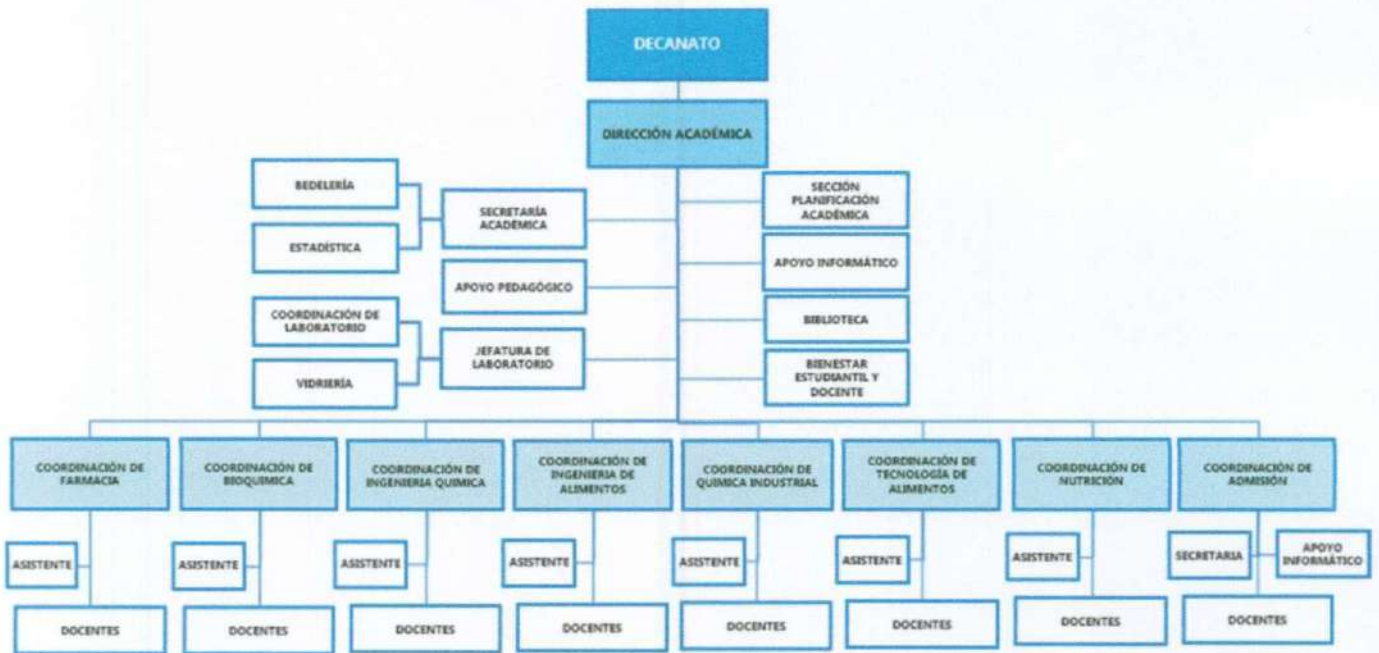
DECANATO

DIRECCIÓN ACADÉMICA

BEDELERÍA

ESTADÍSTICA

SECRETARÍA ACADÉMICA

APOYO PEDAGÓGICO

COORDINACIÓN DE LABORATORIO

VIDRIERÍA

JEFATURA DE LABORATORIO

SECCIÓN PLANIFICACIÓN ACADÉMICA

APOYO INFORMÁTICO

BIBLIOTECA

BIENESTAR ESTUDIANTIL Y DOCENTE

COORDINACIÓN DE FARMACIA

ASISTENTE

DOCENTES

COORDINACIÓN DE BIOQUIMICA

ASISTENTE

DOCENTES

COORDINACIÓN DE INGENIERIA QUIMICA

ASISTENTE

DOCENTES

COORDINACIÓN DE INGENIERIA DE ALIMENTOS

ASISTENTE

DOCENTES

COORDINACIÓN DE QUIMICA INDUSTRIAL

ASISTENTE

DOCENTES

COORDINACIÓN DE TECNOLOGÍA DE ALIMENTOS

ASISTENTE

DOCENTES

COORDINACIÓN DE NUTRICIÓN

ASISTENTE

DOCENTES

COORDINACIÓN DE ADMISIÓN

SECRETARIA

APOYO INFORMÁTICO

DOCENTES